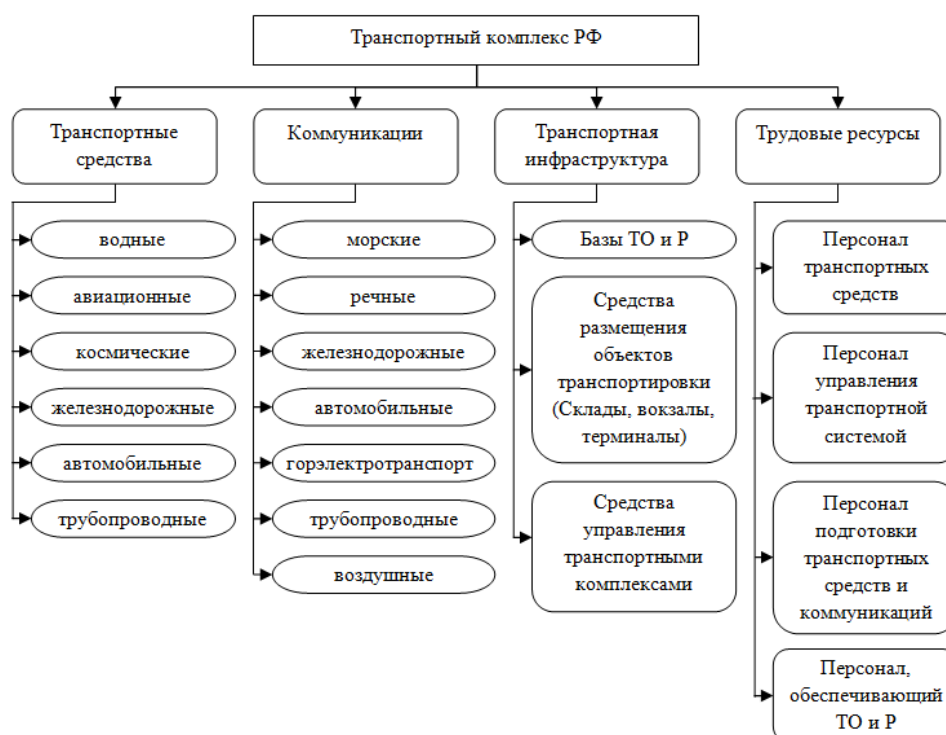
Транспортный комплекс РФ

Транспортные средства

водные

авиационные

космические

железнодорожные

автомобильные

трубопроводные

Коммуникации

морские

речные

железнодорожные

автомобильные

горэлектротранспорт

трубопроводные

воздушные

Транспортная инфраструктура

Базы ТО и Р

Средства размещения объектов транспортировки (Склады, вокзалы, терминалы)

Средства управления транспортными комплексами

Трудовые ресурсы

Персонал транспортных средств

Персонал управления транспортной системой

Персонал подготовки транспортных средств и коммуникаций

Персонал, обеспечивающий ТО и Р